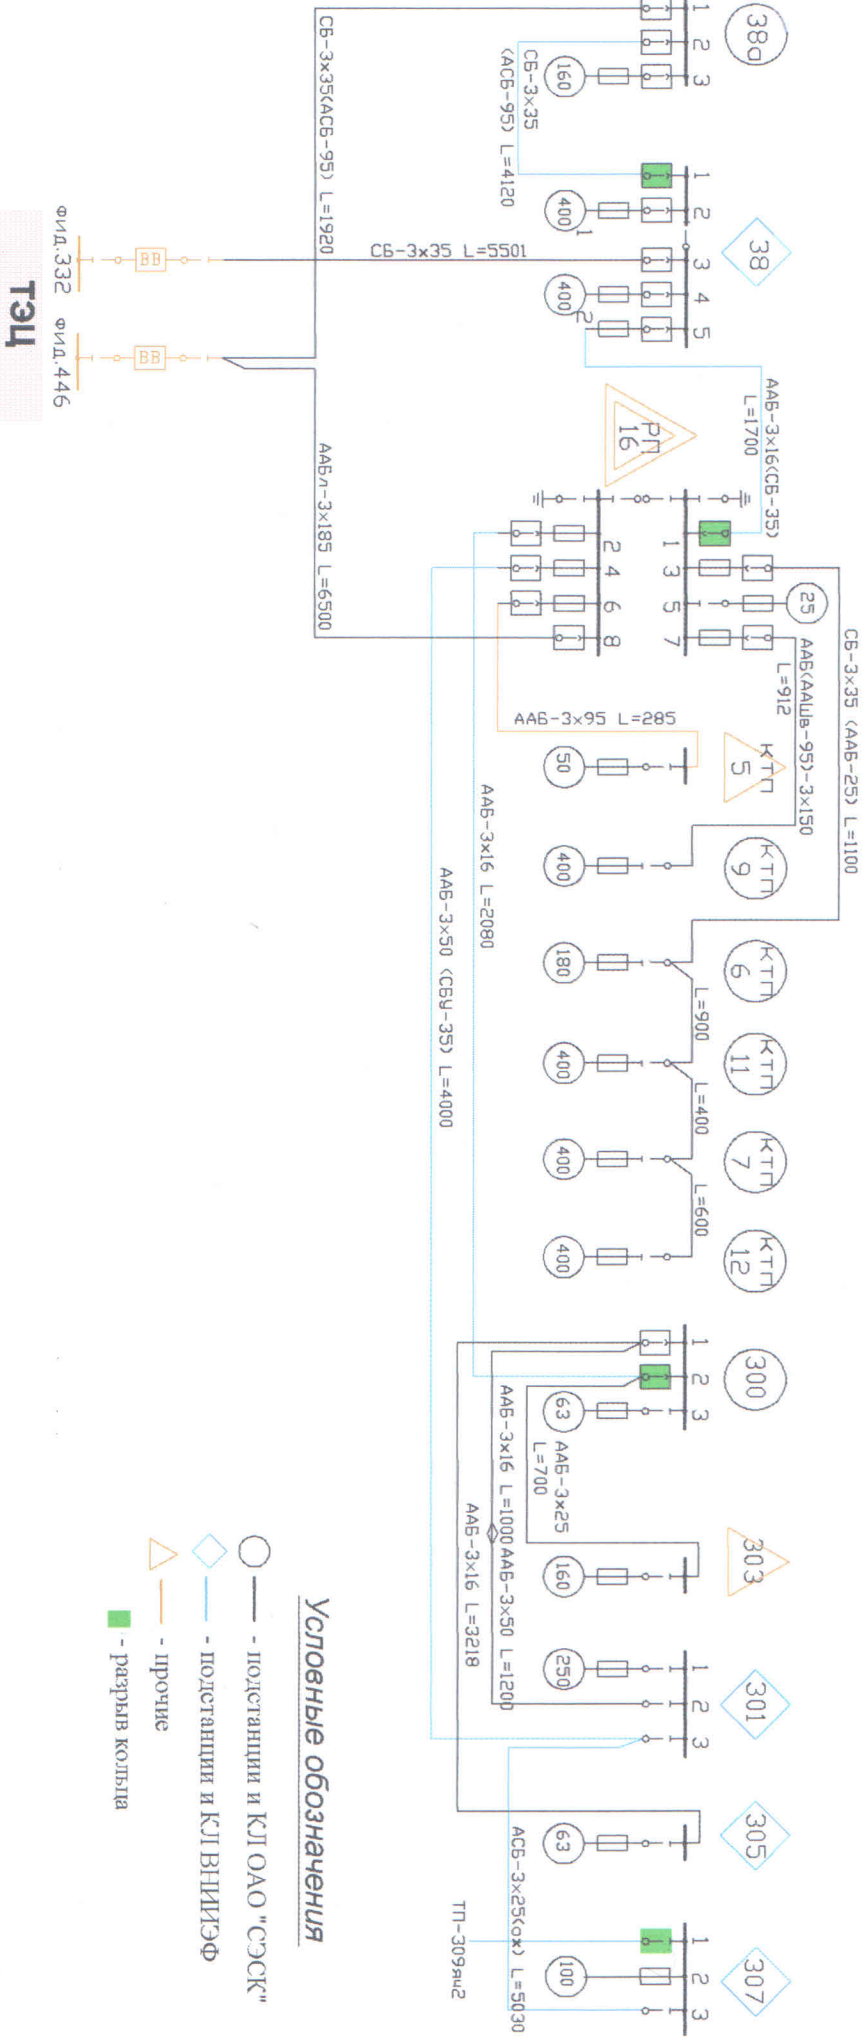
ТЭЦ

Фид.332
Фид.446
ВВ
ВВ

38а
1
2
3
160
СБ-3х35 (АСБ-95) L=4120
СБ-3х35(АСБ-95) L=1920

38
1
2
3
4
5
400 1
400 2
СБ-3х35 L=5501

ААБ-3х16(СБ-35) L=1700

РП 16
1
3
5
7
2
4
6
8
25

ААБл-3х185 L=6500

СБ-3х35 (ААБ-25) L=1100
ААБ(ААШв-95)-3х150 L=912

КТП 5
50
ААБ-3х95 L=285

КТП 9
400
ААБ-3х16 L=2080
ААБ-3х50 (СБУ-35) L=4000

КТП 6
180
L=900
КТП 11
400
L=400
КТП 7
400
L=600
КТП 12
400

300
1
2
3
63
ААБ-3х25 L=700
ААБ-3х16 L=1000
ААБ-3х50 L=1200
ААБ-3х16 L=3218

303
160

301
1
2
3
250

305
63

307
1
2
3
100
АСБ-3х25(ох) L=5030
ТП-309яч2

Условные обозначения
- подстанции и КЛ ОАО "СЭСК"
- подстанции и КЛ ВНИИЭФ
- прочие
- разрыв кольца